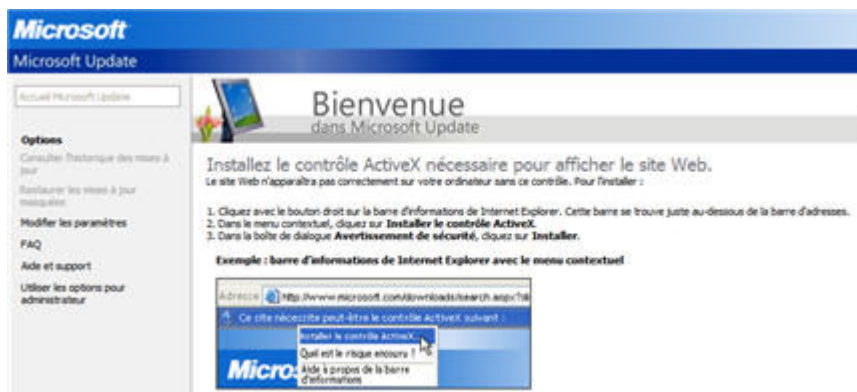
Microsoft

Microsoft Update

Accueil Microsoft Update

Options

Consulter l'historique des mises à jour

Restaurer les mises à jour masquées

Modifier les paramètres

FAQ

Aide et support

Utiliser les options pour administrateur

Bienvenue
dans Microsoft Update

Installez le contrôle ActiveX nécessaire pour afficher le site Web.

Le site Web n'apparaîtra pas correctement sur votre ordinateur sans ce contrôle. Pour l'installer :

1. Cliquez avec le bouton droit sur la barre d'informations de Internet Explorer. Cette barre se trouve juste au-dessous de la barre d'adresses.
2. Dans le menu contextuel, cliquez sur **Installer le contrôle ActiveX**.
3. Dans la boîte de dialogue **Avertissement de sécurité**, cliquez sur **Installer**.

**Exemple : barre d'informations de Internet Explorer avec le menu contextuel**

Adresse http://www.microsoft.com/downloads/search.aspx?d

Ce site nécessite peut-être le contrôle ActiveX suivant :

Installer le contrôle ActiveX...

Quel est le risque encouru ?

Aide à propos de la barre d'informations

Micros